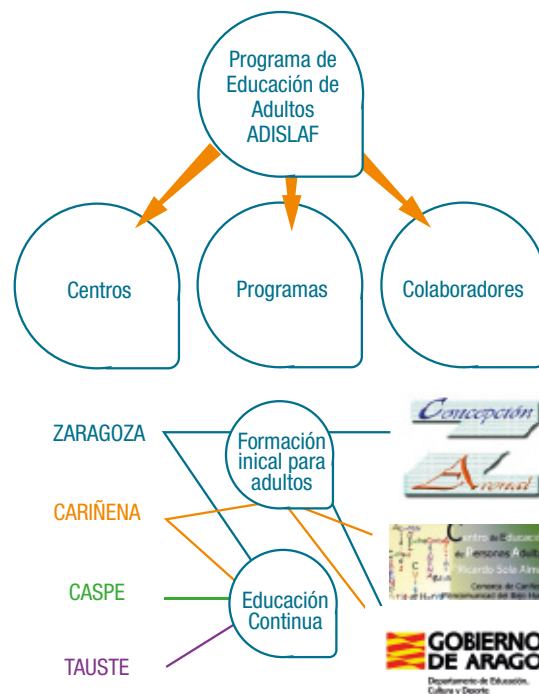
Programa de Educación de Adultos ADISLAF

Centros

Programas

Colaboradores

ZARAGOZA

CARIÑENA

CASPE

TAUSTE

Formación inical para adultos

Educación Continua

Concepción

Arenal

Centro de Educación de Personas Adultas Ricardo Sola Alma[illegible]

Comarca de Cariñena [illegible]

GOBIERNO DE ARAGO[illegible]

Departamento de Educación, Cultura y Deporte